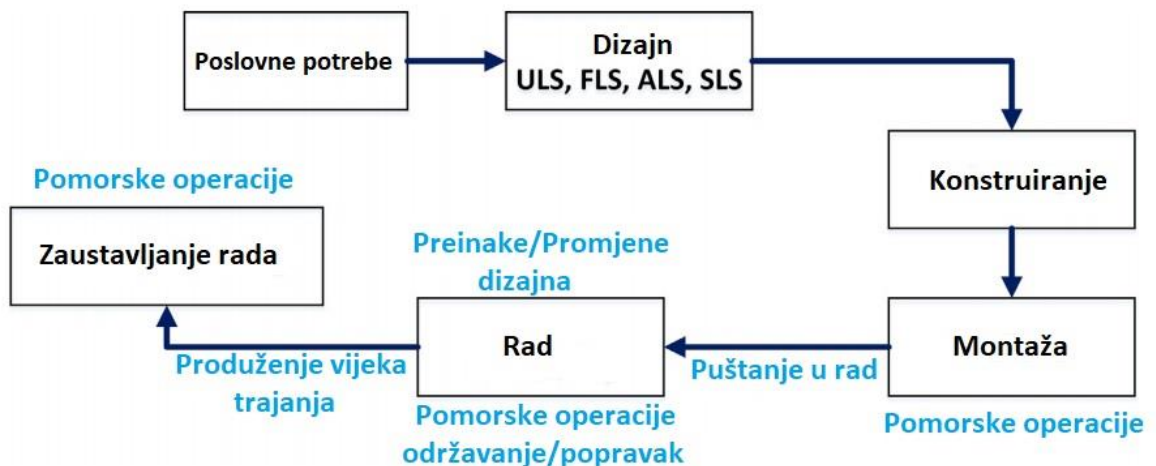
Poslovne potrebe

Dizajn
ULS, FLS, ALS, SLS

Konstruiranje

Montaža

Pomorske operacije

Puštanje u rad

Rad

Preinake/Promjene dizajna

Pomorske operacije održavanje/popravak

Produženje vijeka trajanja

Zaustavljanje rada

Pomorske operacije